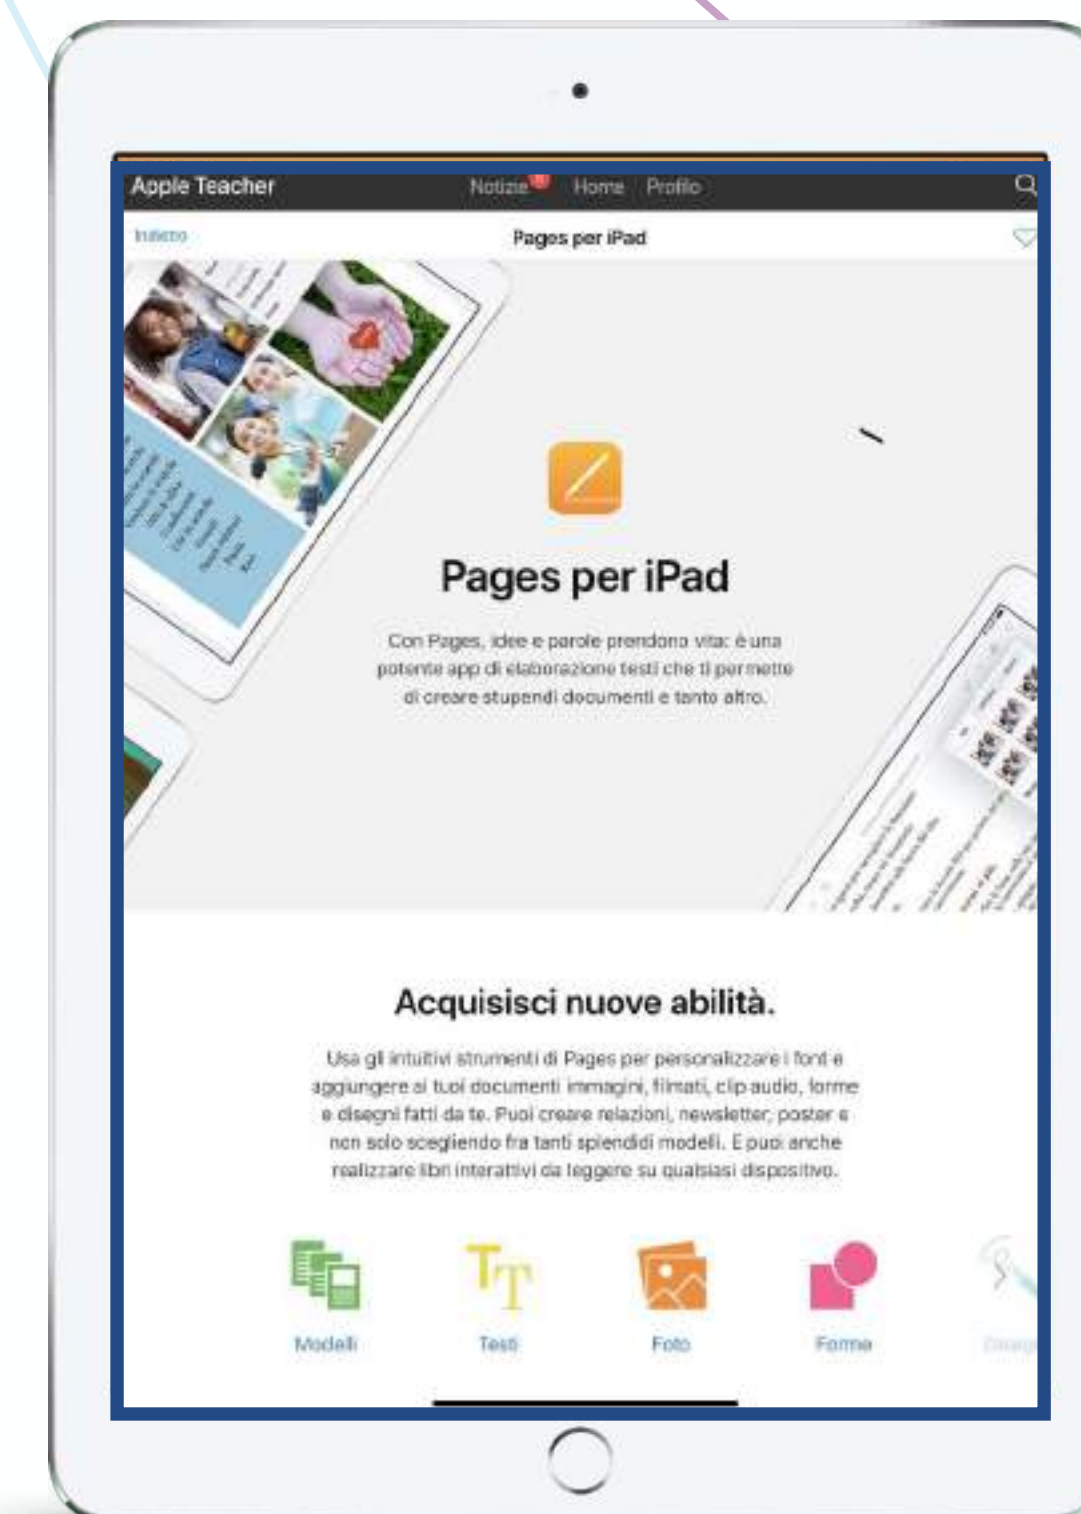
Apple Teacher
Notizie Home Profilo

Indietro
Pages per iPad

Pages per iPad

Con Pages, idee e parole prendono vita: è una potente app di elaborazione testi che ti permette di creare stupendi documenti e tanto altro.

Acquisisci nuove abilità.

Usa gli intuitivi strumenti di Pages per personalizzare i font e aggiungere ai tuoi documenti immagini, filmati, clip audio, forme e disegni fatti da te. Puoi creare relazioni, newsletter, poster e non solo scegliendo fra tanti splendidi modelli. E puoi anche realizzare libri interattivi da leggere su qualsiasi dispositivo.

Modelli
Testi
Foto
Forme
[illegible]